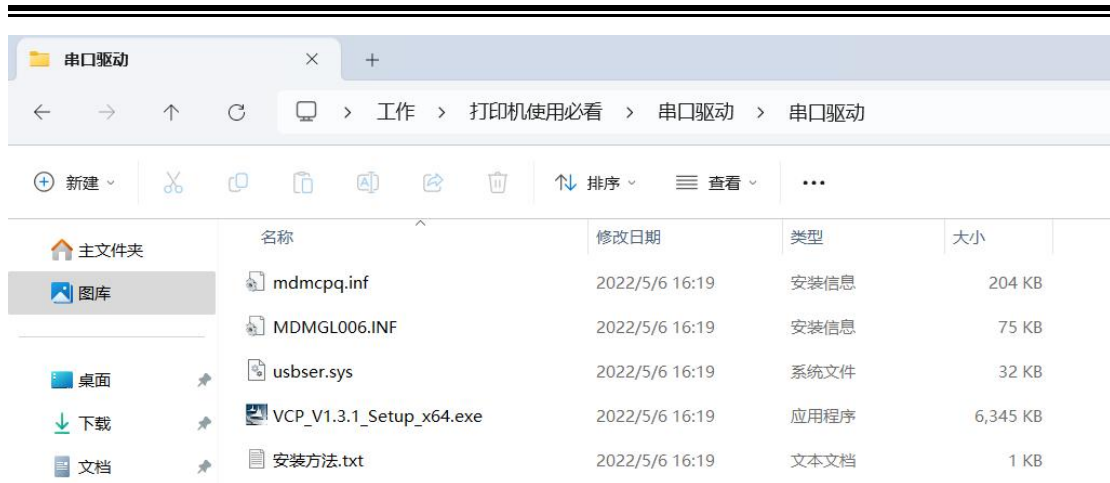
串口驱动 × +

← → ↑ C > 工作 > 打印机使用必看 > 串口驱动 > 串口驱动

新建 排序 查看 ...

主文件夹
图库
桌面
下载
文档

| 名称 | 修改日期 | 类型 | 大小 |
|---|---|---|---|
| mdmcpq.inf | 2022/5/6 16:19 | 安装信息 | 204 KB |
| MDMGL006.INF | 2022/5/6 16:19 | 安装信息 | 75 KB |
| usbser.sys | 2022/5/6 16:19 | 系统文件 | 32 KB |
| VCP_V1.3.1_Setup_x64.exe | 2022/5/6 16:19 | 应用程序 | 6,345 KB |
| 安装方法.txt | 2022/5/6 16:19 | 文本文档 | 1 KB |